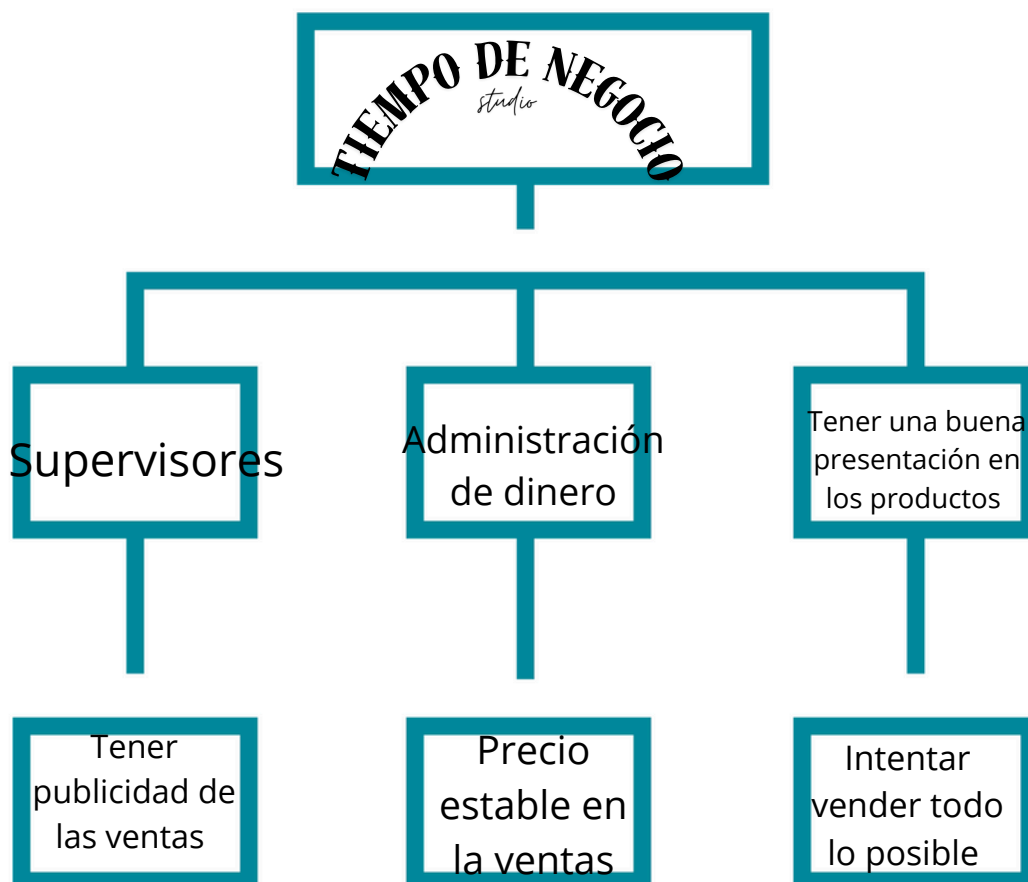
TIEMPO DE NEGOCIO
studio

Supervisores

Administración de dinero

Tener una buena presentación en los productos

Tener publicidad de las ventas

Precio estable en la ventas

Intentar vender todo lo posible